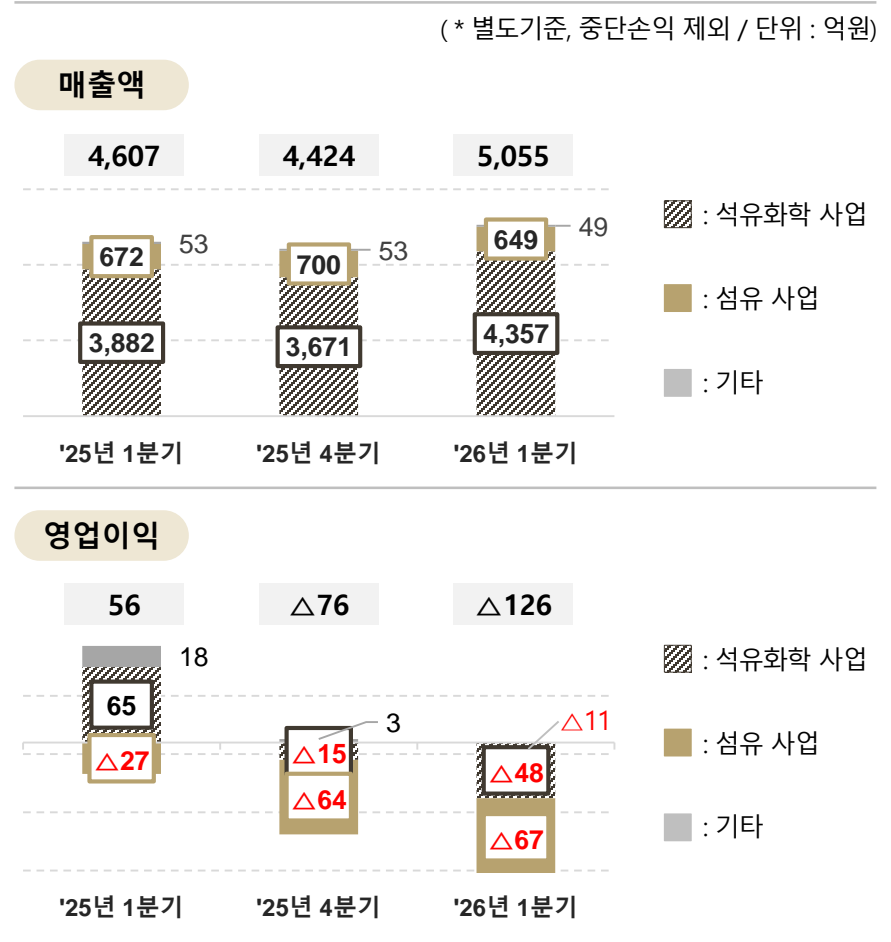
( * 별도기준, 중단손익 제외 / 단위 : 억원)

매출액

4,607
4,424
5,055

672
53
3,882

700
53
3,671

649
49
4,357

: 석유화학 사업
: 섬유 사업
: 기타

'25년 1분기
'25년 4분기
'26년 1분기

영업이익

56
△76
△126

18
65
△27

3
△15
△64

△11
△48
△67

: 석유화학 사업
: 섬유 사업
: 기타

'25년 1분기
'25년 4분기
'26년 1분기